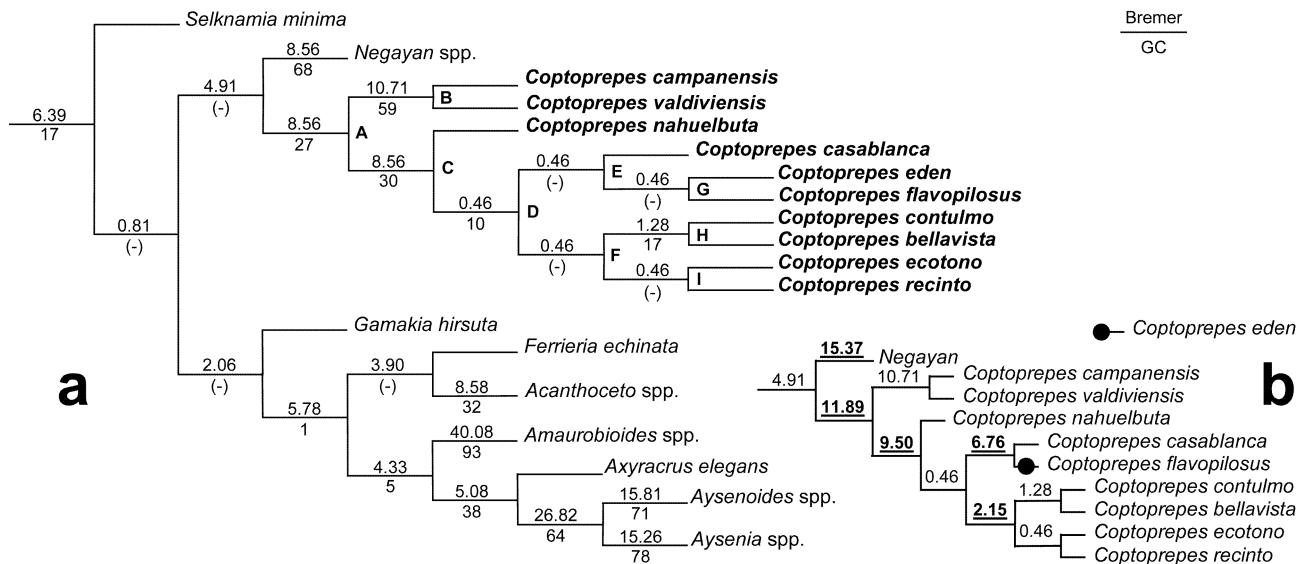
Bremer
GC

Selknamia minima
6.39
17
4.91
(-)
8.56
68
Negayan spp.
10.71
59
B
Coptoprepes campanensis
Coptoprepes valdiviensis
8.56
27
A
Coptoprepes nahuelbuta
8.56
30
C
0.46
(-)
E
Coptoprepes casablanca
0.46
(-)
G
Coptoprepes eden
Coptoprepes flavopilosus
0.46
10
D
1.28
17
H
Coptoprepes contulmo
Coptoprepes bellavista
0.46
(-)
F
0.46
(-)
I
Coptoprepes ecotono
Coptoprepes recinto
0.81
(-)
Gamakia hirsuta
2.06
(-)
3.90
(-)
Ferrieria echinata
8.58
32
Acanthoceto spp.
5.78
1
40.08
93
Amaurobioides spp.
4.33
5
Axyracrus elegans
5.08
38
15.81
71
Aysenoides spp.
26.82
64
15.26
78
Aysenia spp.

a

Coptoprepes eden
4.91
15.37
Negayan
10.71
Coptoprepes campanensis
Coptoprepes valdiviensis
11.89
Coptoprepes nahuelbuta
9.50
6.76
Coptoprepes casablanca
Coptoprepes flavopilosus
0.46
1.28
Coptoprepes contulmo
2.15
Coptoprepes bellavista
0.46
Coptoprepes ecotono
Coptoprepes recinto

b